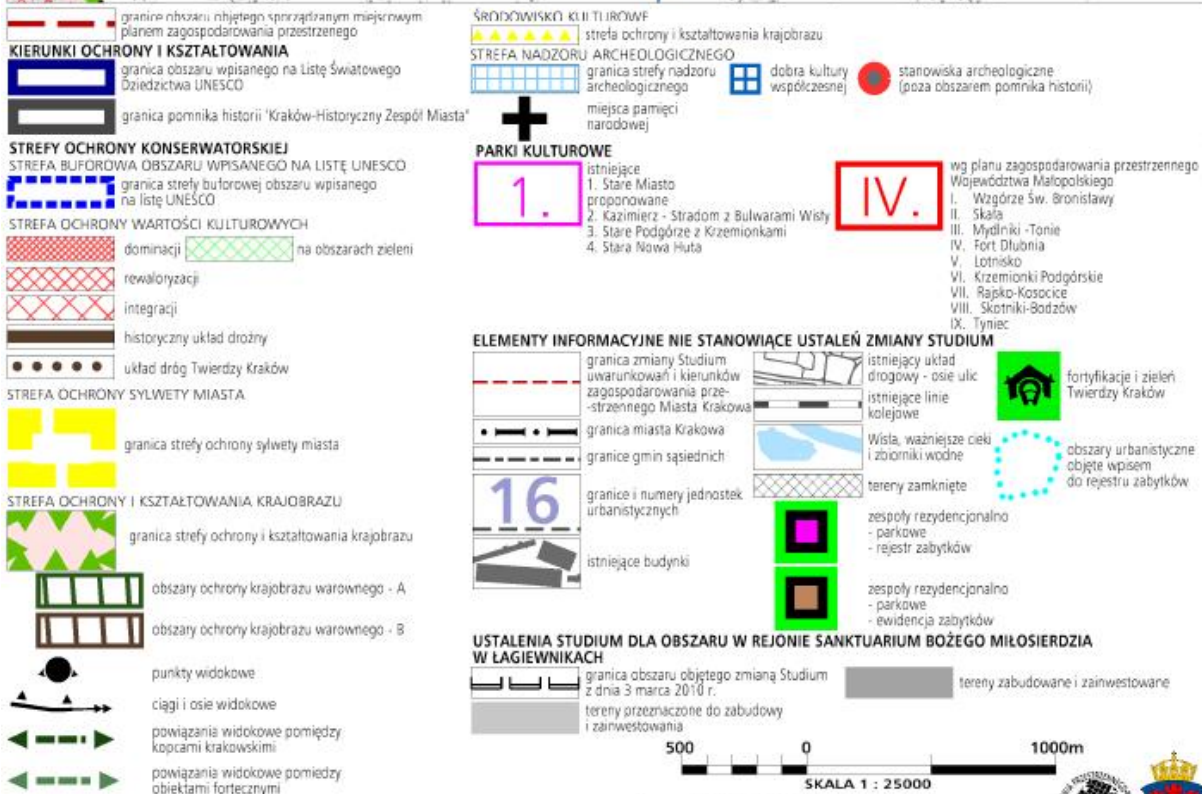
granica obszaru objętego sporządzanym miejscowym planem zagospodarowania przestrzennego

KIERUNKI OCHRONY I KSZTAŁTOWANIA

granica obszaru wpisanego na Listę Światowego Dziedzictwa UNESCO

granica pomnika historii "Kraków-Historyczny Zespół Miasta"

STREFY OCHRONY KONSERWATORSKIEJ

STREFA BUFOROWA OBSZARU WPISANEGO NA LISTĘ UNESCO

granica strefy buforowej obszaru wpisanego na listę UNESCO

STREFA OCHRONY WARTOŚCI KULTUROWYCH

dominacji

na obszarach zieleni

rewaloryzacji

integracji

historyczny układ drożny

układ dróg Twierdzy Kraków

STREFA OCHRONY SYLWETY MIASTA

granica strefy ochrony sylwety miasta

STREFA OCHRONY I KSZTAŁTOWANIA KRAJOBRAZU

granica strefy ochrony i kształtowania krajobrazu

obszary ochrony krajobrazu warownego - A

obszary ochrony krajobrazu warownego - B

punkty widokowe

ciągi i osie widokowe

powiązania widokowe pomiędzy kopcami krakowskimi

powiązania widokowe pomiędzy obiektami fortecznymi

ŚRODOWISKO KULTUROWE

strefa ochrony i kształtowania krajobrazu

STREFA NADZORU ARCHEOLOGICZNEGO

granica strefy nadzoru archeologicznego

dobra kultury współczesnej

stanowiska archeologiczne (poza obszarem pomnika historii)

miejsca pamięci narodowej

PARKI KULTUROWE

1.

istniejące
1. Stare Miasto
proponowane
2. Kazimierz - Stradom z Bulwarami Wisły
3. Stare Podgórze z Krzemionkami
4. Stara Nowa Huta

IV.

wg planu zagospodarowania przestrzennego Województwa Małopolskiego
I. Wzgórze Św. Bronisławy
II. Skała
III. Mydlniki -Tonie
IV. Fort Dłubnia
V. Lotnisko
VI. Krzemionki Podgórskie
VII. Rajsko-Kosocice
VIII. Skotniki-Bodzów
IX. Tyniec

ELEMENTY INFORMACYJNE NIE STANOWIĄCE USTALEŃ ZMIANY STUDIUM

granica zmiany Studium uwarunkowań i kierunków zagospodarowania przestrzennego Miasta Krakowa

istniejący układ drogowy - osie ulic

istniejące linie kolejowe

fortyfikacje i zieleń Twierdzy Kraków

granica miasta Krakowa

granice gmin sąsiednich

Wisła, ważniejsze cieki i zbiorniki wodne

obszary urbanistyczne objęte wpisem do rejestru zabytków

16

granice i numery jednostek urbanistycznych

tereny zamknięte

zespoły rezydencjonalno - parkowe - rejestr zabytków

istniejące budynki

zespoły rezydencjonalno - parkowe - ewidencja zabytków

USTALENIA STUDIUM DLA OBSZARU W REJONIE SANKTUARIUM BOŻEGO MIŁOSIERDZIA W ŁAGIEWNIKACH

granica obszaru objętego zmianą Studium z dnia 3 marca 2010 r.

tereny zabudowane i zainwestowane

tereny przeznaczone do zabudowy i zainwestowania

500 0 1000m

SKALA 1 : 25000